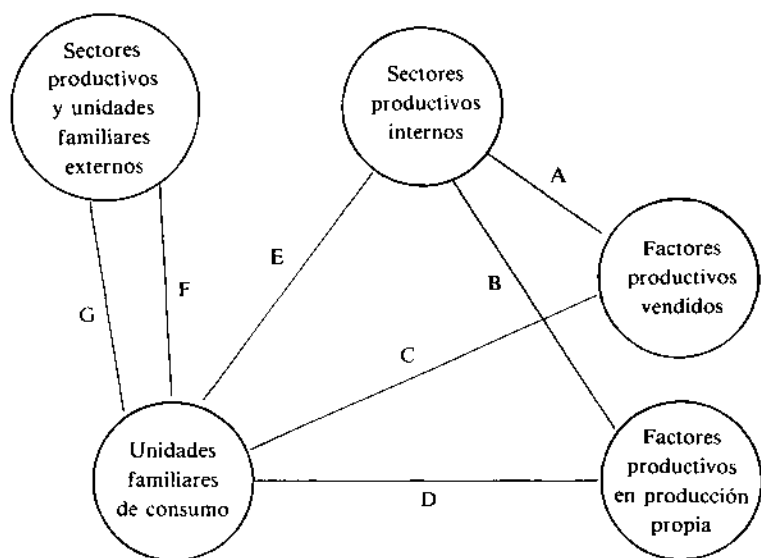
Sectores productivos y unidades familiares externos

Sectores productivos internos

A

E

F

G

B

Factores productivos vendidos

C

Unidades familiares de consumo

D

Factores productivos en producción propia